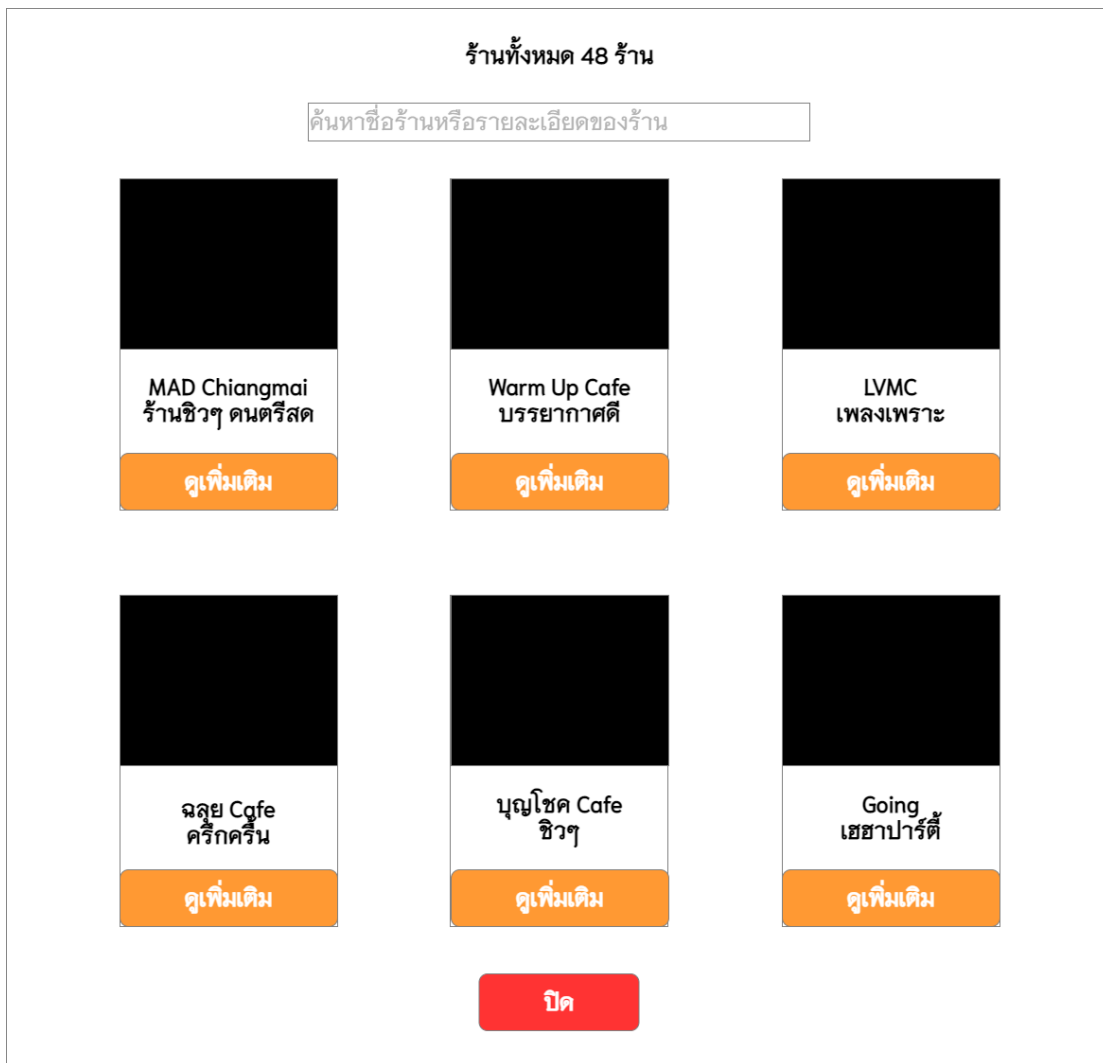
ร้านทั้งหมด 48 ร้าน

ค้นหาชื่อร้านหรือรายละเอียดของร้าน

MAD Chiangmai
ร้านชิวๆ ดนตรีสด

ดูเพิ่มเติม

Warm Up Cafe
บรรยากาศดี

ดูเพิ่มเติม

LVMC
เพลงเพราะ

ดูเพิ่มเติม

ฉลุย Cafe
ครึ้กครื้น

ดูเพิ่มเติม

บุญโชค Cafe
ชิวๆ

ดูเพิ่มเติม

Going
เฮฮาปาร์ตี้

ดูเพิ่มเติม

ปิด